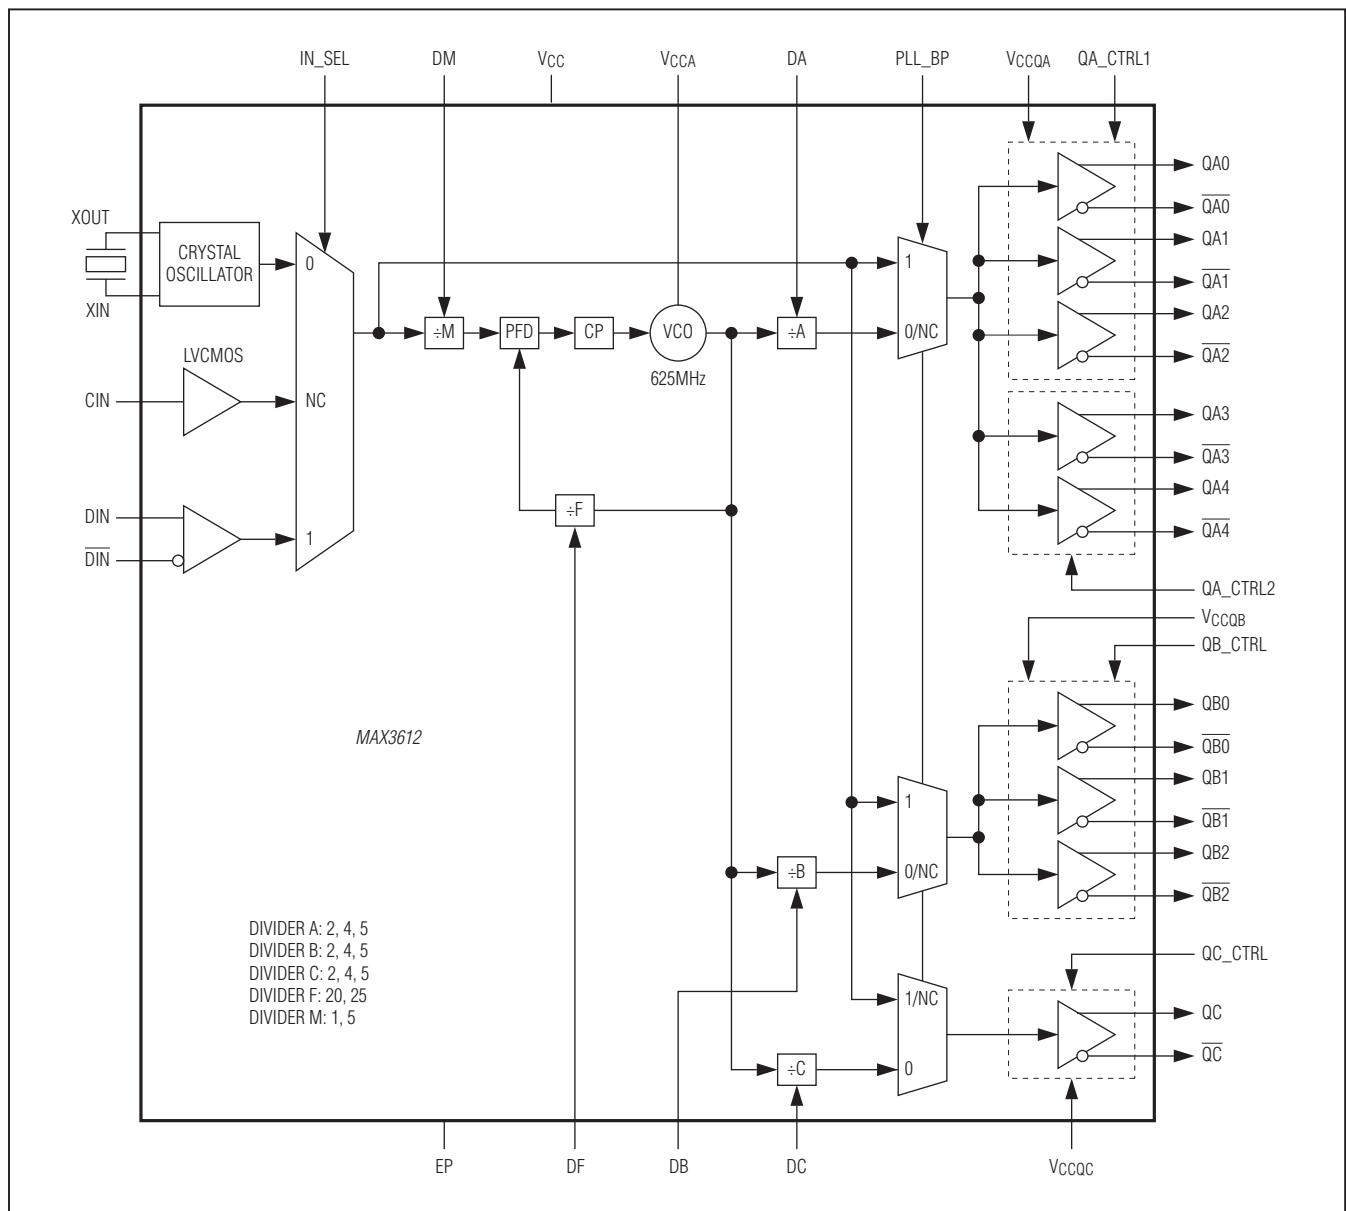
IN_SEL
DM
$V_{CC}$
$V_{CCA}$
DA
PLL_BP
$V_{CCQA}$
QA_CTRL1

XOUT
XIN
CRYSTAL OSCILLATOR
0
LVCMOS
CIN
NC
DIN
$\overline{DIN}$
1

÷M
PFD
CP
VCO
625MHz
÷A
1
0/NC
÷F

QA0
$\overline{QA0}$
QA1
$\overline{QA1}$
QA2
$\overline{QA2}$
QA3
$\overline{QA3}$
QA4
$\overline{QA4}$
QA_CTRL2
$V_{CCQB}$
QB_CTRL
QB0
$\overline{QB0}$
QB1
$\overline{QB1}$
QB2
$\overline{QB2}$

MAX3612

1
0/NC
÷B

DIVIDER A: 2, 4, 5
DIVIDER B: 2, 4, 5
DIVIDER C: 2, 4, 5
DIVIDER F: 20, 25
DIVIDER M: 1, 5

1/NC
0
÷C
QC_CTRL
QC
$\overline{QC}$

EP
DF
DB
DC
$V_{CCQC}$